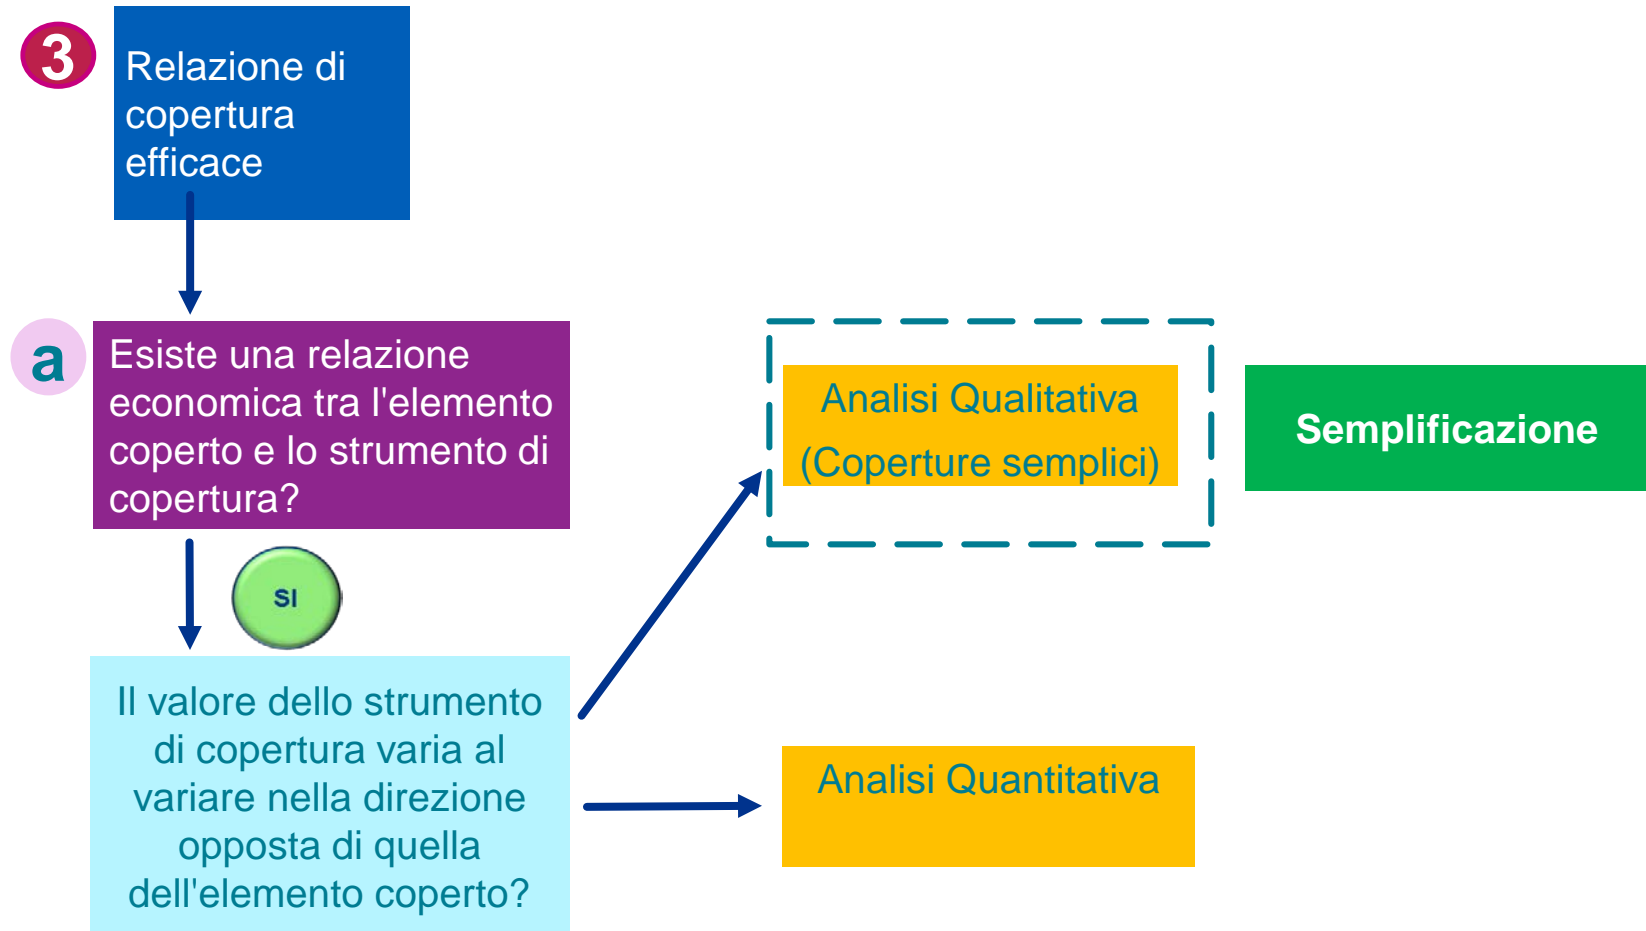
3

Relazione di copertura efficace

a

Esiste una relazione economica tra l'elemento coperto e lo strumento di copertura?

SI

Il valore dello strumento di copertura varia al variare nella direzione opposta di quella dell'elemento coperto?

Analisi Qualitativa
(Coperture semplici)

Semplificazione

Analisi Quantitativa